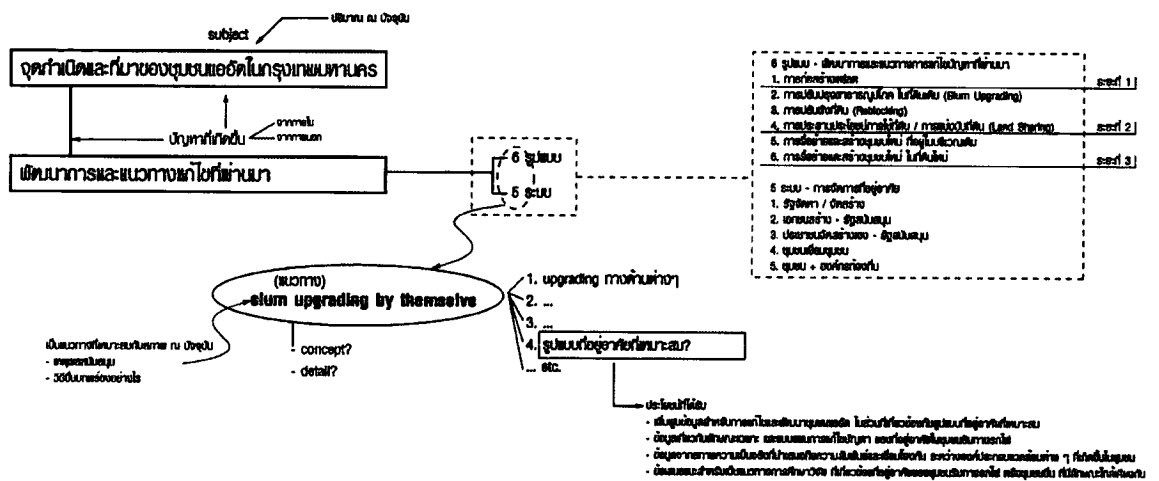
subject

ปริมาณ ณ ปัจจุบัน

จุดกำเนิดและที่มาของชุมชนแออัดในกรุงเทพมหานคร

ปัญหาที่เกิดขึ้น

จากภายใน
จากภายนอก

พัฒนาการและแนวทางแก้ไขที่ผ่านมา

6 รูปแบบ

5 ระบบ

6 รูปแบบ - พัฒนาการและแนวทางการแก้ไขปัญหาที่ผ่านมา
1. การก่อสร้างแฟลต ระดับ 1
2. การปรับปรุงสาธารณูปโภค ในที่เดิม (Slum Upgrading)
3. การปรับผังที่ดิน (Reblocking)
4. การประสานประโยชน์การใช้ที่ดิน / การแบ่งปันที่ดิน (Land Sharing) ระดับ 2
5. การรื้อย้ายและสร้างชุมชนใหม่ ที่อยู่ในบริเวณเดิม
6. การรื้อย้ายและสร้างชุมชนใหม่ ในที่ดินใหม่ ระดับ 3

5 ระบบ - การจัดการที่อยู่อาศัย
1. รัฐจัดหา / จัดสร้าง
2. เอกชนสร้าง - รัฐสนับสนุน
3. ประชาชนจัดสร้างเอง - รัฐสนับสนุน
4. ชุมชนเพื่อนชุมชน
5. ชุมชน + องค์กรท้องถิ่น

(แนวทาง)
slum upgrading by themselve

เป็นแนวทางที่เหมาะสมกับสภาพ ณ ปัจจุบัน
- เหตุผลสนับสนุน
- วิธีปีนเกลียวอย่างไร

- concept?
- detail?

1. upgrading ทางด้านต่างๆ
2. ...
3. ...
4. รูปแบบที่อยู่อาศัยที่เหมาะสม?
... etc.

ประโยชน์ที่ได้รับ
- เพิ่มฐานข้อมูลสำหรับการแก้ไขและพัฒนาชุมชนแออัด ในส่วนที่เกี่ยวข้องกับรูปแบบที่อยู่อาศัยที่เหมาะสม
- ข้อมูลเกี่ยวกับลักษณะเฉพาะ และแนวทางการแก้ไขปัญหา ของที่อยู่อาศัยในชุมชนกับการแก้ไข
- ข้อมูลจากการความเป็นอยู่ที่นำเสนอถึงความสัมพันธ์และเชื่อมโยงกัน ระหว่างองค์ประกอบต่าง ๆ ที่เกิดขึ้นในชุมชน
- ข้อเสนอแนะสำหรับเป็นแนวทางการศึกษาวิจัย ที่เกี่ยวข้องกับที่อยู่อาศัยของชุมชนกับการแก้ไข หรือชุมชนอื่น ที่มีลักษณะใกล้เคียงกัน